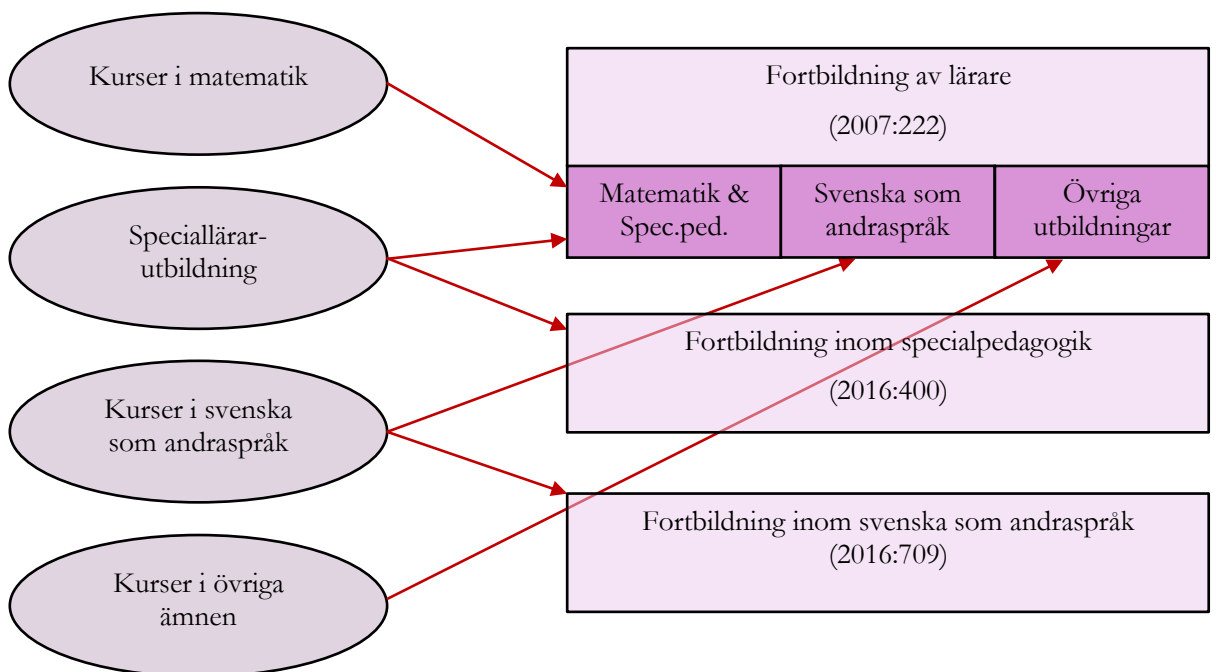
Kurser i matematik

Speciallärarutbildning

Kurser i svenska som andraspråk

Kurser i övriga ämnen

Fortbildning av lärare

(2007:222)

| Matematik & Spec.ped. | Svenska som andraspråk | Övriga utbildningar |
|---|---|---|

Fortbildning inom specialpedagogik

(2016:400)

Fortbildning inom svenska som andraspråk

(2016:709)